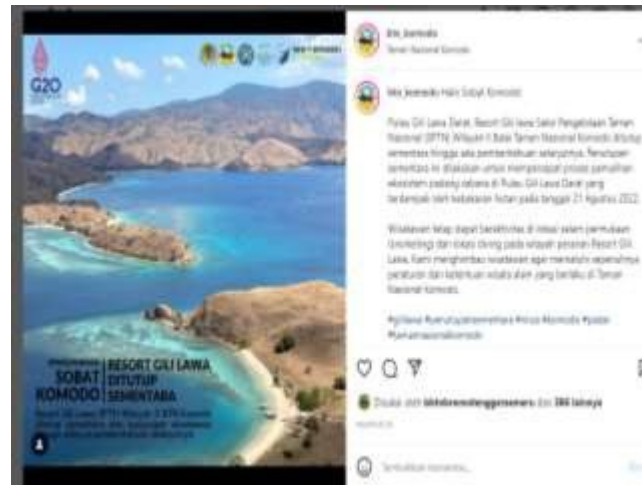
G20

SOBAT KOMODO

RESORT GILI LAWA DITUTUP SEMENTARA

Resort Gili Lawa (SPTN Wilayah II BTN Komodo) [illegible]

btn_komodo
Taman Nasional Komodo

btn_komodo Halo Sobat Komodo

Pulau Gili Lawa Darat, Resort Gili lawa Seksi Pengelolaan Taman Nasional (SPTN) Wilayah II Balai Taman Nasional Komodo ditutup sementara hingga ada pemberitahuan selanjutnya. Penutupan sementara ini dilakukan untuk mempercepat proses pemulihan ekosistem padang sabana di Pulau Gili Lawa Darat yang terdampak oleh kebakaran hutan pada tanggal 21 Agustus 2022.

Wisatawan tetap dapat beraktivitas di lokasi selam permukaan (snorkeling) dan lokasi diving pada wilayah perairan Resort Gili Lawa. Kami menghimbau wisatawan agar mematuhi sepenuhnya peraturan dan ketentuan wisata alam yang berlaku di Taman Nasional Komodo.

#gililawa #serutupsementara #info #komodo #sabar #tamannasionalkomodo

Disukai oleh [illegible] dan 386 lainnya

Tambahkan komentar...